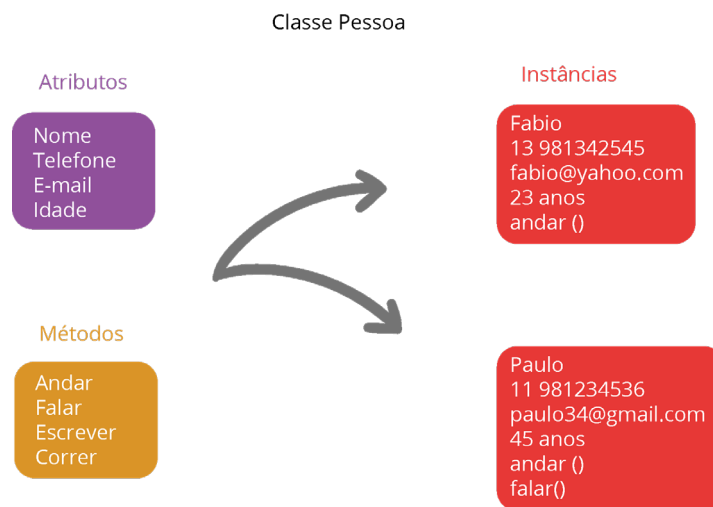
Classe Pessoa

Atributos

Nome
Telefone
E-mail
Idade

Métodos

Andar
Falar
Escrever
Correr

Instâncias

Fabio
13 981342545
fabio@yahoo.com
23 anos
andar ()

Paulo
11 981234536
paulo34@gmail.com
45 anos
andar ()
falar()